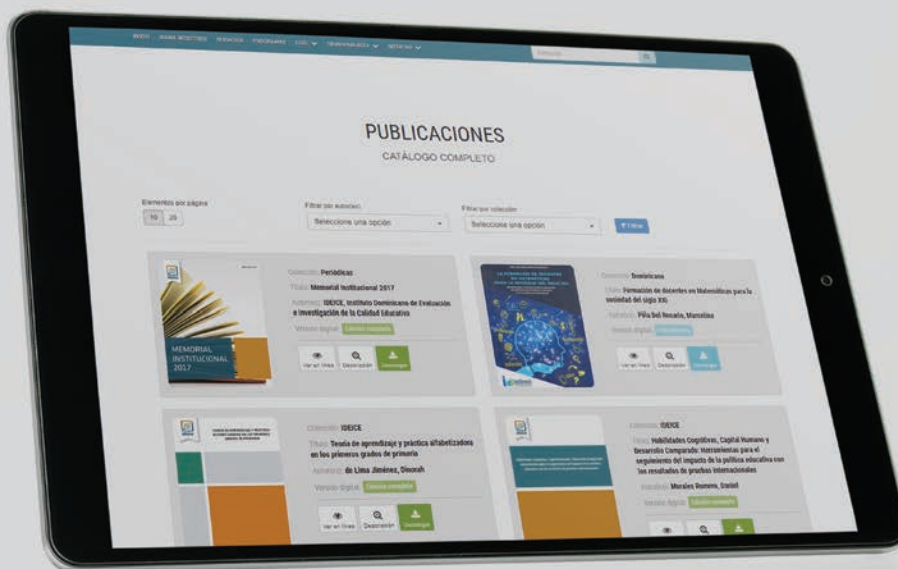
INICIO QUIENES SOMOS SERVICIOS PROGRAMAS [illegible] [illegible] NOTICIAS

Buscar

PUBLICACIONES
CATÁLOGO COMPLETO

Elementos por página
10 20

Filtrar por autor(es):
Seleccione una opción

Filtrar por colección:
Seleccione una opción

Filtrar

MEMORIAL INSTITUCIONAL 2017

Colección: Periódicas
Título: Memorial Institucional 2017
Autor(es): IDEICE, Instituto Dominicano de Evaluación e Investigación de la Calidad Educativa
Versión digital: Edición completa
Ver en línea Descripción Descargar

Colección: Dominicana
Título: Formación de docentes en Matemáticas para la sociedad del siglo XXI
Autor(es): Piña Del Rosario, Marcelina
Versión digital: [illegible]
Ver en línea Descripción Descargar

Colección: IDEICE
Título: Teoría de aprendizaje y práctica alfabetizadora en los primeros grados de primaria
Autor(es): de Lima Jiménez, Dinorah
Versión digital: Edición completa
Ver en línea Descripción Descargar

Colección: IDEICE
Título: Habilidades Cognitivas, Capital Humano y Desarrollo Comparado: Herramientas para el seguimiento del impacto de la política educativa con los resultados de pruebas internacionales
Autor(es): Morales Romero, Daniel
Versión digital: Edición completa